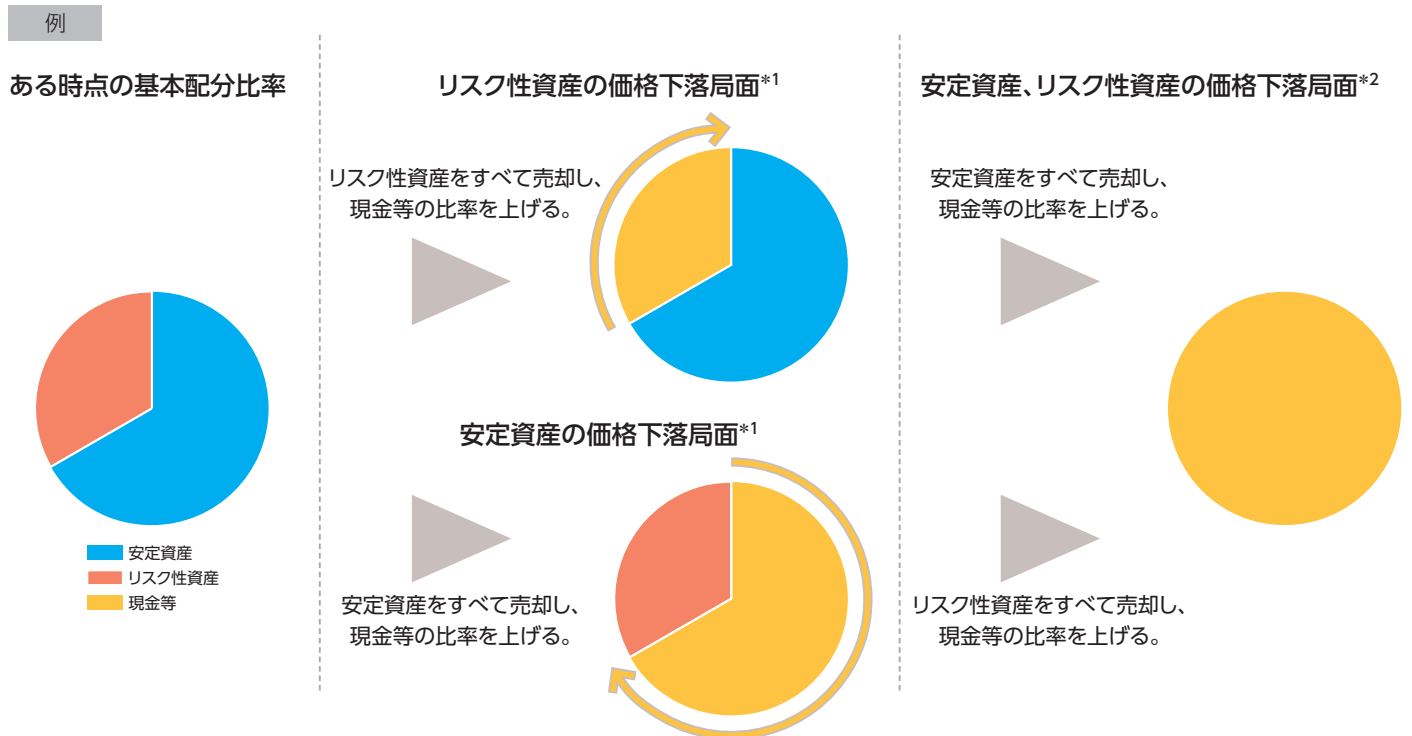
例

ある時点の基本配分比率

安定資産
リスク性資産
現金等

リスク性資産の価格下落局面$^{*1}$

リスク性資産をすべて売却し、現金等の比率を上げる。

安定資産の価格下落局面$^{*1}$

安定資産をすべて売却し、現金等の比率を上げる。

安定資産、リスク性資産の価格下落局面$^{*2}$

安定資産をすべて売却し、現金等の比率を上げる。

リスク性資産をすべて売却し、現金等の比率を上げる。